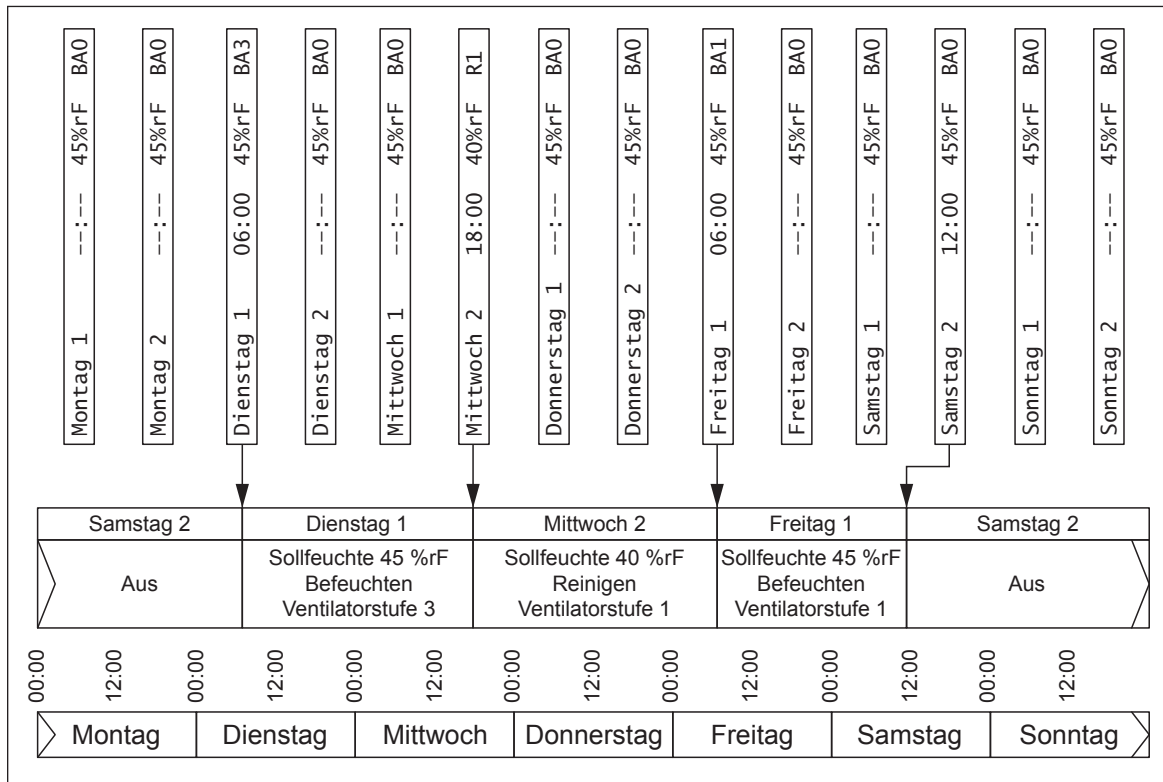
Montag 1 --:-- 45%rF BA0
Montag 2 --:-- 45%rF BA0
Dienstag 1 06:00 45%rF BA3
Dienstag 2 --:-- 45%rF BA0
Mittwoch 1 --:-- 45%rF BA0
Mittwoch 2 18:00 40%rF R1
Donnerstag 1 --:-- 45%rF BA0
Donnerstag 2 --:-- 45%rF BA0
Freitag 1 06:00 45%rF BA1
Freitag 2 --:-- 45%rF BA0
Samstag 1 --:-- 45%rF BA0
Samstag 2 12:00 45%rF BA0
Sonntag 1 --:-- 45%rF BA0
Sonntag 2 --:-- 45%rF BA0

| Samstag 2 | Dienstag 1 | Mittwoch 2 | Freitag 1 | Samstag 2 |
|---|---|---|---|---|
| Aus | Sollfeuchte 45 %rF Befeuchten Ventilatorstufe 3 | Sollfeuchte 40 %rF Reinigen Ventilatorstufe 1 | Sollfeuchte 45 %rF Befeuchten Ventilatorstufe 1 | Aus |

00:00 12:00 00:00 12:00 00:00 12:00 00:00 12:00 00:00 12:00 00:00 12:00 00:00 12:00

Montag Dienstag Mittwoch Donnerstag Freitag Samstag Sonntag